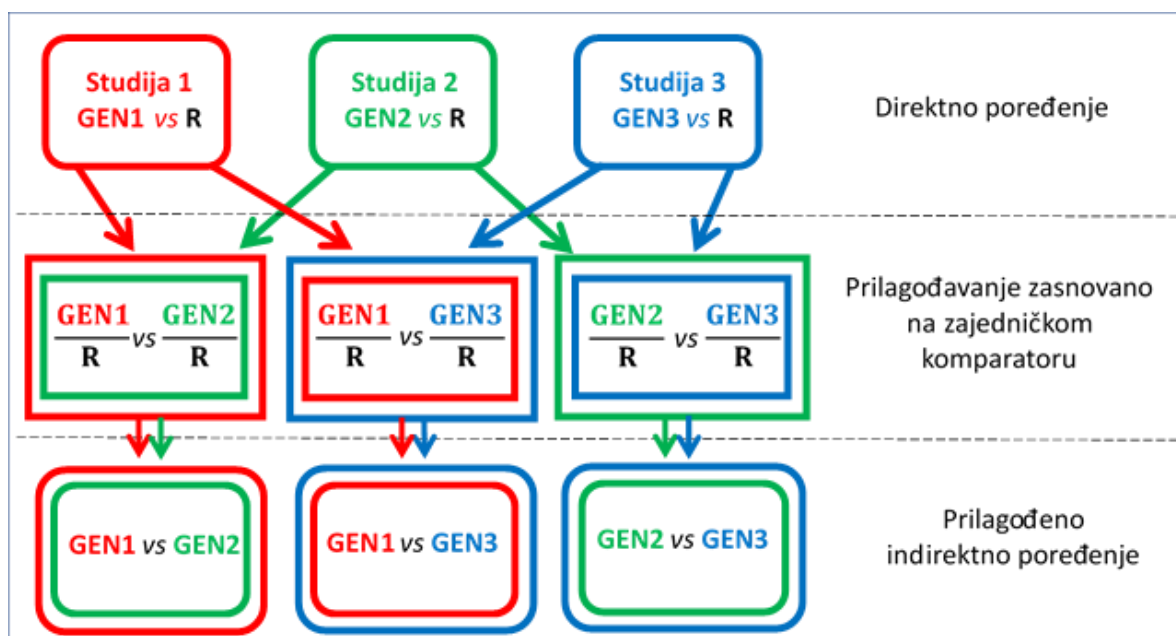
Studija 1
GEN1 vs R

Studija 2
GEN2 vs R

Studija 3
GEN3 vs R

Direktno poređenje

$\frac{GEN1}{R}$ vs $\frac{GEN2}{R}$

$\frac{GEN1}{R}$ vs $\frac{GEN3}{R}$

$\frac{GEN2}{R}$ vs $\frac{GEN3}{R}$

Prilagođavanje zasnovano na zajedničkom komparatoru

GEN1 vs GEN2

GEN1 vs GEN3

GEN2 vs GEN3

Prilagođeno indirektno poređenje